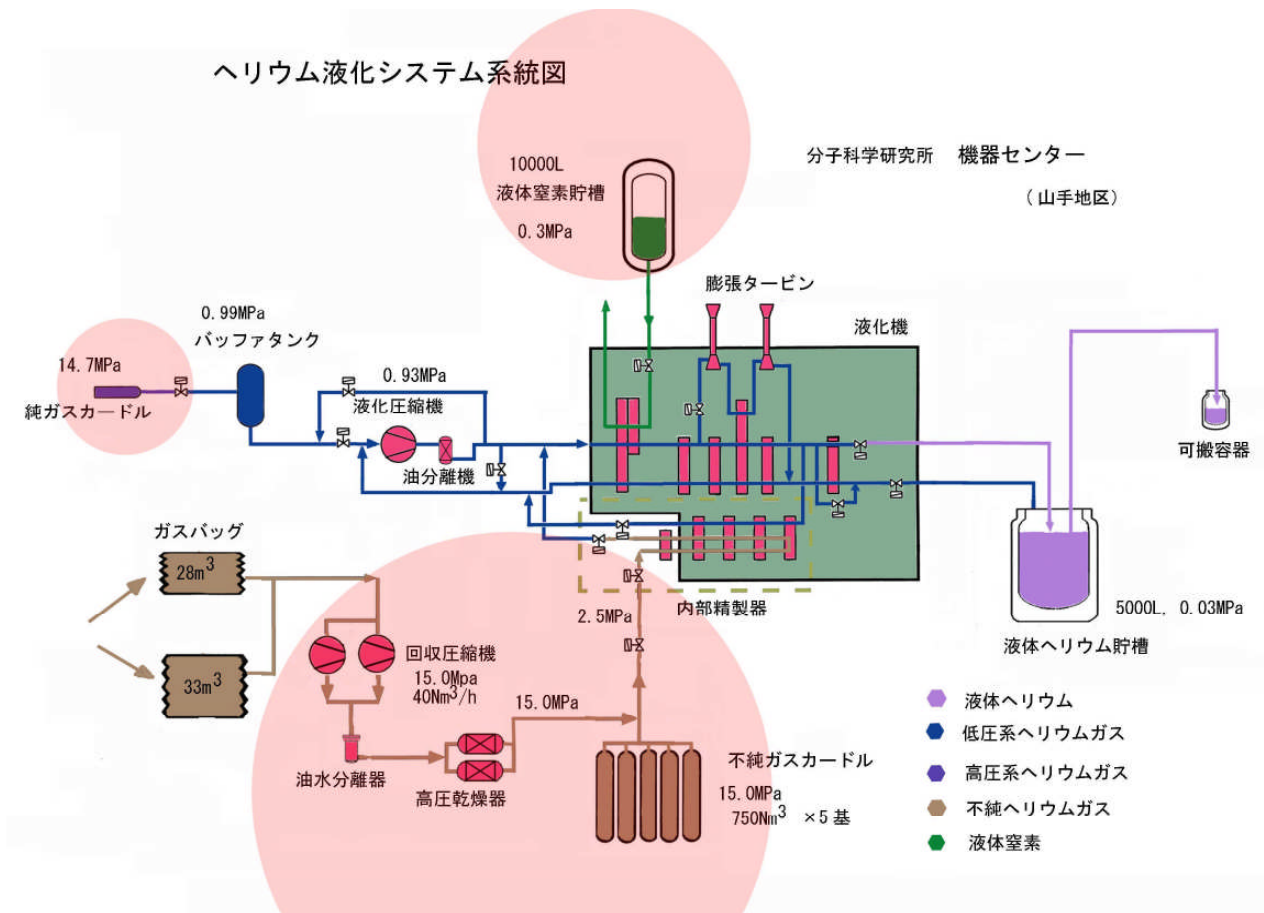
ヘリウム液化システム系統図

10000L
液体窒素貯槽
0.3MPa

分子科学研究所　機器センター
（山手地区）

膨張タービン

0.99MPa
バッファタンク

液化機

14.7MPa
純ガスカードル

0.93MPa
液化圧縮機

油分離機

可搬容器

ガスバッグ

$28m^3$

$33m^3$

内部精製器

2.5MPa

5000L, 0.03MPa

液体ヘリウム貯槽

回収圧縮機
15.0Mpa
$40Nm^3/h$

15.0MPa

油水分離器

高圧乾燥器

不純ガスカードル
15.0MPa
$750Nm^3$ ×5 基

液体ヘリウム
低圧系ヘリウムガス
高圧系ヘリウムガス
不純ヘリウムガス
液体窒素